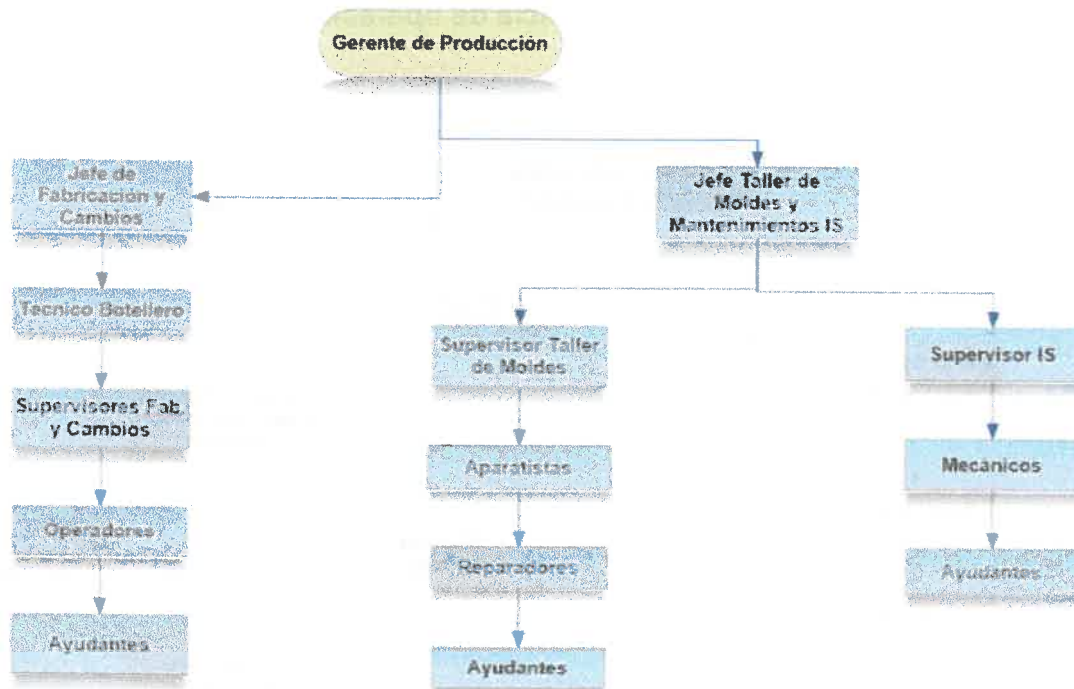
Gerente de Producción

Jefe de Fabricacion y Cambios

Tecnico Botellero

Supervisores Fab. y Cambios

Operadores

Ayudantes

Jefe Taller de Moldes y Mantenimientos IS

Supervisor Taller de Moldes

Aparatistas

Reparadores

Ayudantes

Supervisor IS

Mecánicos

Ayudantes